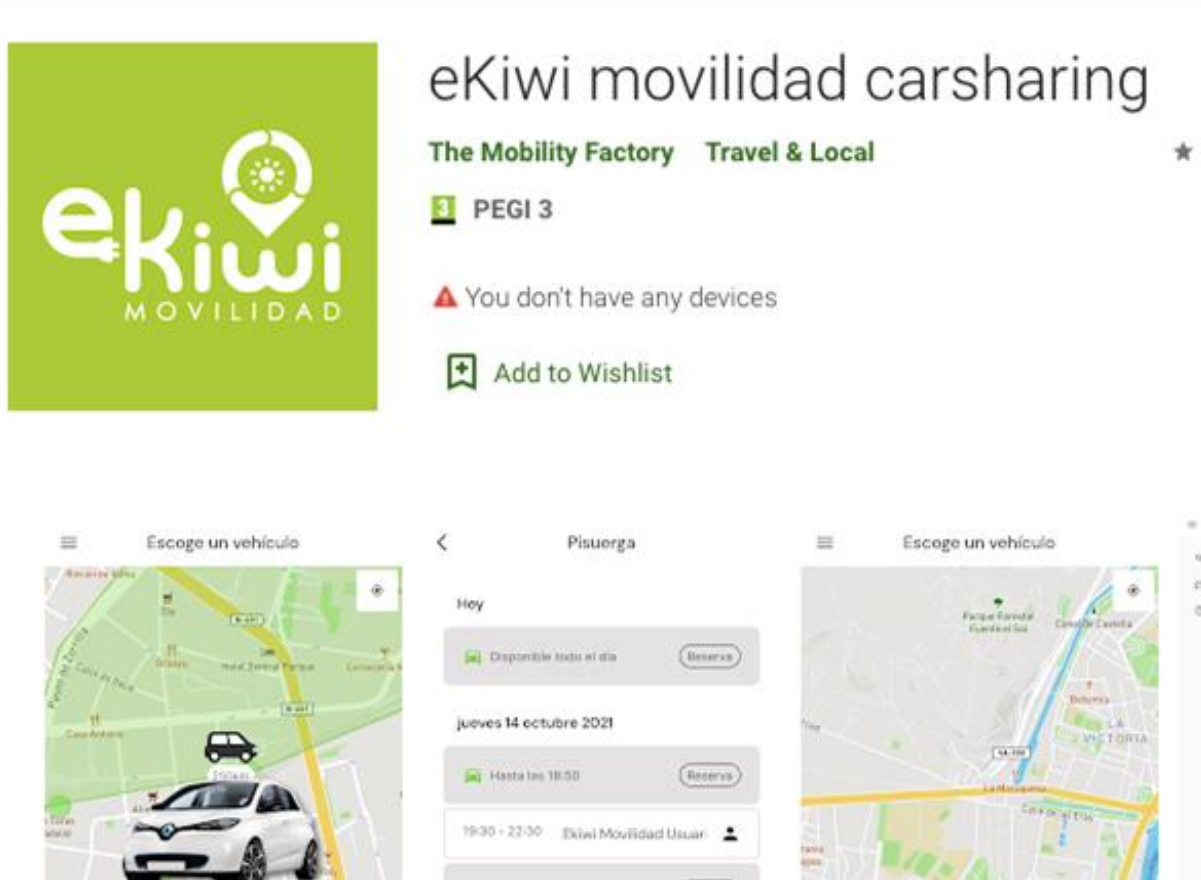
eKiwi
MOVILIDAD

eKiwi movilidad carsharing

The Mobility Factory Travel & Local

3 PEGI 3

You don't have any devices

Add to Wishlist

Escoge un vehículo

Pisuerga

Hoy

Disponible todo el día Reserva

jueves 14 octubre 2021

Hasta las 18:50 Reserva

19:30 - 22:30 Ekiwi Movilidad Usuar

Escoge un vehículo

Parque Forestal Fuente el Sol

LA VICTORIA